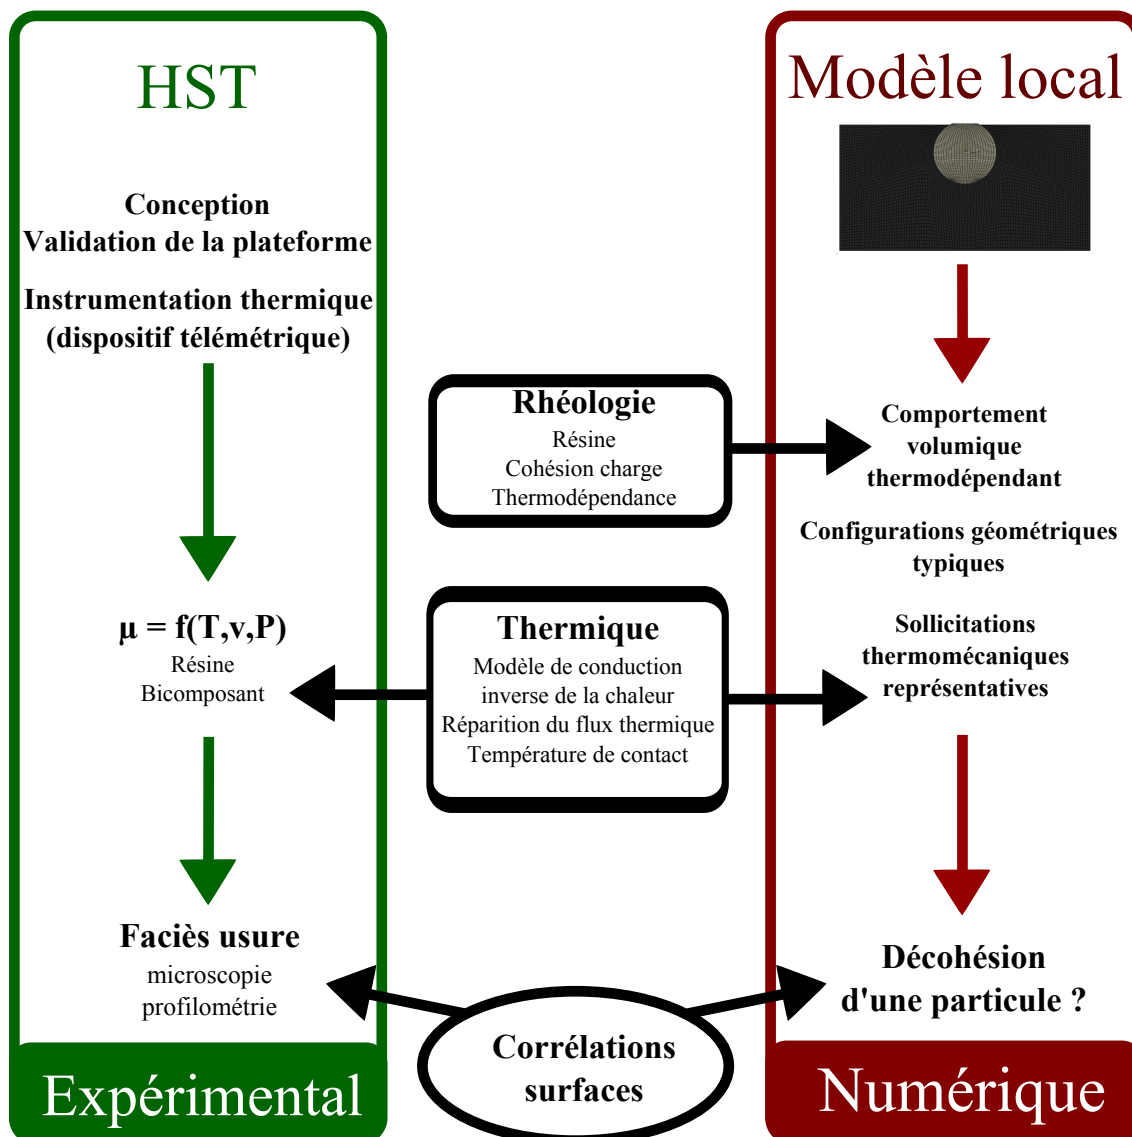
HST

Conception
Validation de la plateforme

Instrumentation thermique
(dispositif télémétrique)

$\mu = f(T,v,P)$
Résine
Bicomposant

Faciès usure
microscopie
profilométrie

Expérimental

Rhéologie
Résine
Cohésion charge
Thermodépendance

Thermique
Modèle de conduction
inverse de la chaleur
Réparition du flux thermique
Température de contact

Corrélations
surfaces

Modèle local

Comportement
volumique
thermodépendant

Configurations géométriques
typiques

Sollicitations
thermomécaniques
représentatives

Décohésion
d'une particule ?

Numérique